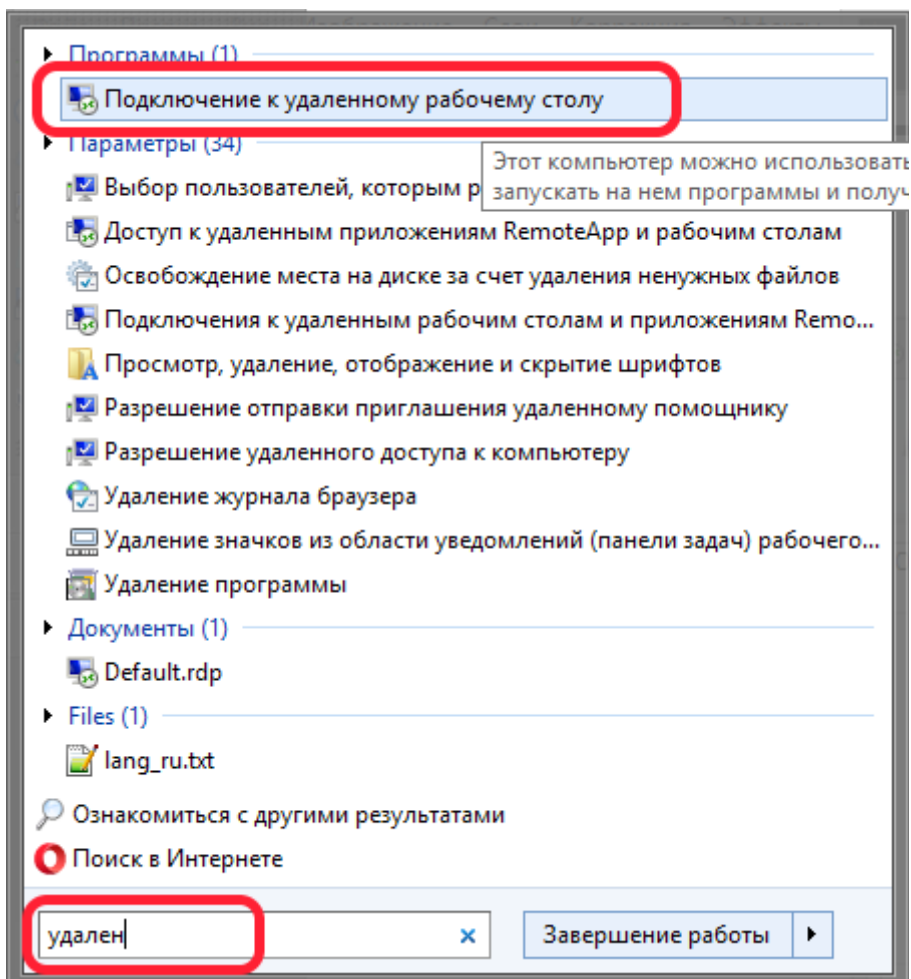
Программы (1)

Подключение к удаленному рабочему столу

Параметры (34)

Этот компьютер можно использоват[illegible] запускать на нем программы и получ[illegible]

Выбор пользователей, которым р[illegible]

Доступ к удаленным приложениям RemoteApp и рабочим столам

Освобождение места на диске за счет удаления ненужных файлов

Подключения к удаленным рабочим столам и приложениям Remo...

Просмотр, удаление, отображение и скрытие шрифтов

Разрешение отправки приглашения удаленному помощнику

Разрешение удаленного доступа к компьютеру

Удаление журнала браузера

Удаление значков из области уведомлений (панели задач) рабочего...

Удаление программы

Документы (1)

Default.rdp

Files (1)

lang_ru.txt

Ознакомиться с другими результатами

Поиск в Интернете

удален

Завершение работы